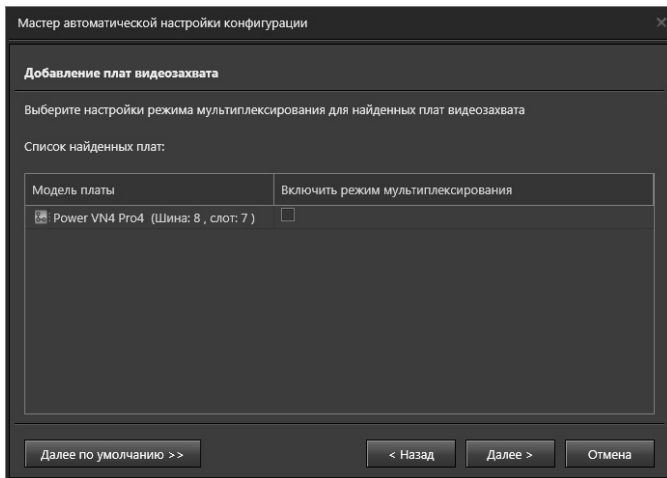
Мастер автоматической настройки конфигурации

Добавление плат видеозахвата

Выберите настройки режима мультиплексирования для найденных плат видеозахвата

Список найденных плат:

| Модель платы | Включить режим мультиплексирования |
|---|---|
| Power VN4 Pro4 (Шина: 8 , слот: 7 ) | |

Далее по умолчанию >>

< Назад

Далее >

Отмена